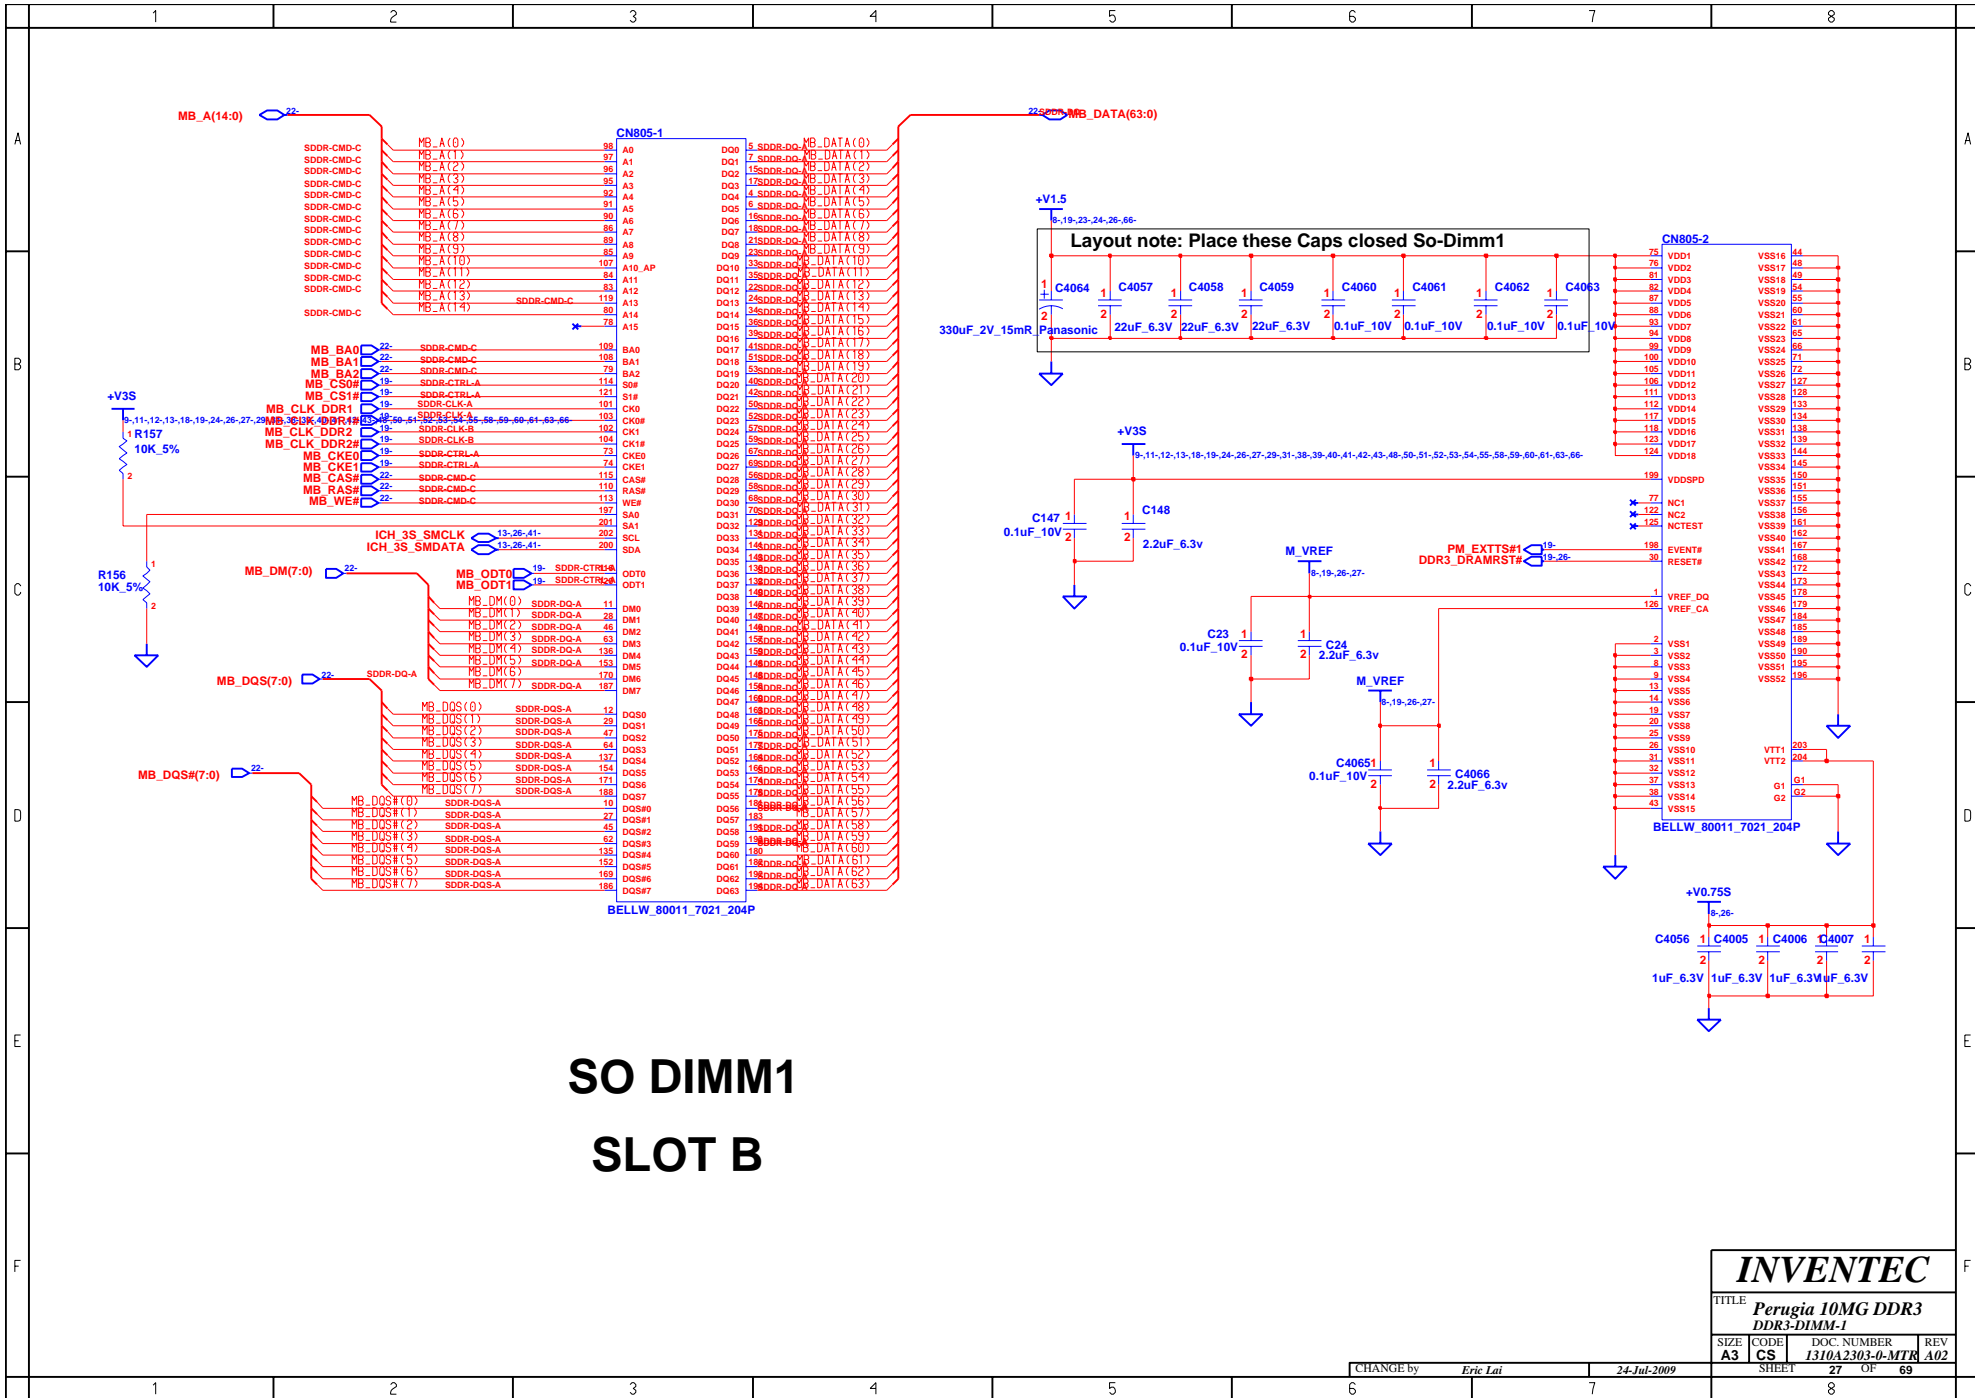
1 2 3 4 5 6 7 8

A B C D E F

MB_A(14:0)
22-
CN805-1
MB_A(0) MB_A(1) MB_A(2) MB_A(3) MB_A(4) MB_A(5) MB_A(6) MB_A(7) MB_A(8) MB_A(9) MB_A(10) MB_A(11) MB_A(12) MB_A(13) MB_A(14)
A0 A1 A2 A3 A4 A5 A6 A7 A8 A9 A10_AP A11 A12 A13 A14 A15
BA0 BA1 BA2 S0# S1# CK0 CK0# CK1 CK1# CKE0 CKE1 CAS# RAS# WE# SA0 SA1 SCL SDA
ODT0 ODT1
DM0 DM1 DM2 DM3 DM4 DM5 DM6 DM7
DQS0 DQS1 DQS2 DQS3 DQS4 DQS5 DQS6 DQS7
DQS#0 DQS#1 DQS#2 DQS#3 DQS#4 DQS#5 DQS#6 DQS#7
DQ0 ... DQ63
BELLW_80011_7021_204P

MB_BA0 MB_BA1 MB_BA2 MB_CS0# MB_CS1# MB_CLK_DDR1 MB_CLK_DDR1# MB_CLK_DDR2 MB_CLK_DDR2# MB_CKE0 MB_CKE1 MB_CAS# MB_RAS# MB_WE#
ICH_3S_SMCLK ICH_3S_SMDATA
MB_ODT0 MB_ODT1
MB_DM(7:0)
MB_DQS(7:0)
MB_DQS#(7:0)
+V3S
R157 10K_5%
R156 10K_5%

MB_DATA(63:0)
+V1.5
Layout note: Place these Caps closed So-Dimm1
C4064 C4057 C4058 C4059 C4060 C4061 C4062 C4063
330uF_2V_15mR_Panasonic 22uF_6.3V 22uF_6.3V 22uF_6.3V 0.1uF_10V 0.1uF_10V 0.1uF_10V 0.1uF_10V

CN805-2
VDD1 ... VDD18 VDDSPD NC1 NC2 NCTEST EVENT# RESET# VREF_DQ VREF_CA VSS1 ... VSS15
VSS16 ... VSS52 VTT1 VTT2 G1 G2
BELLW_80011_7021_204P

+V3S
C147 0.1uF_10V
C148 2.2uF_6.3v
M_VREF
C23 0.1uF_10V
C24 2.2uF_6.3v
M_VREF
C40651 0.1uF_10V
C4066 2.2uF_6.3v
PM_EXTTS#1
DDR3_DRAMRST#

+V0.75S
C4056 C4005 C4006 C4007
1uF_6.3V 1uF_6.3V 1uF_6.3V 1uF_6.3V

SO DIMM1
SLOT B

INVENTEC
TITLE Perugia 10MG DDR3
DDR3-DIMM-1
SIZE A3 CODE CS DOC. NUMBER 1310A2303-0-MTR REV A02
CHANGE by Eric Lai 24-Jul-2009 SHEET 27 OF 69